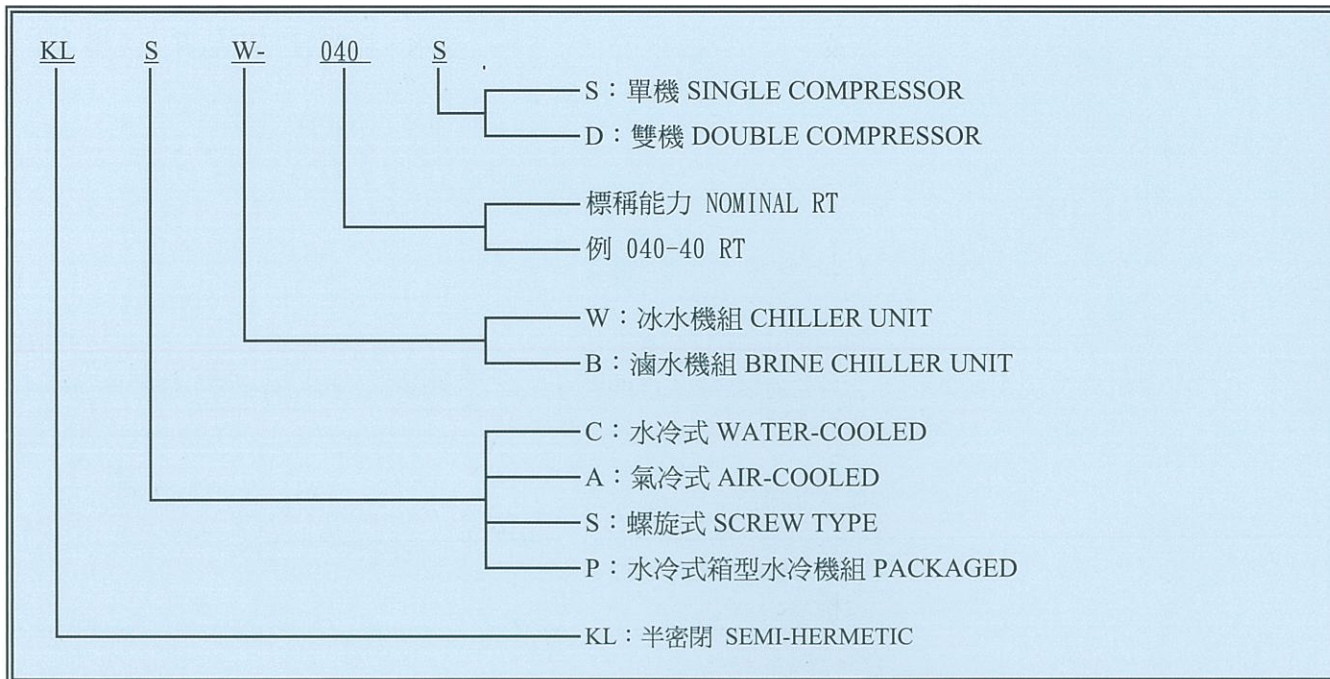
KL S W- 040 S

S：單機 SINGLE COMPRESSOR
D：雙機 DOUBLE COMPRESSOR

標稱能力 NOMINAL RT
例 040-40 RT

W：冰水機組 CHILLER UNIT
B：滷水機組 BRINE CHILLER UNIT

C：水冷式 WATER-COOLED
A：氣冷式 AIR-COOLED
S：螺旋式 SCREW TYPE
P：水冷式箱型水冷機組 PACKAGED

KL：半密閉 SEMI-HERMETIC